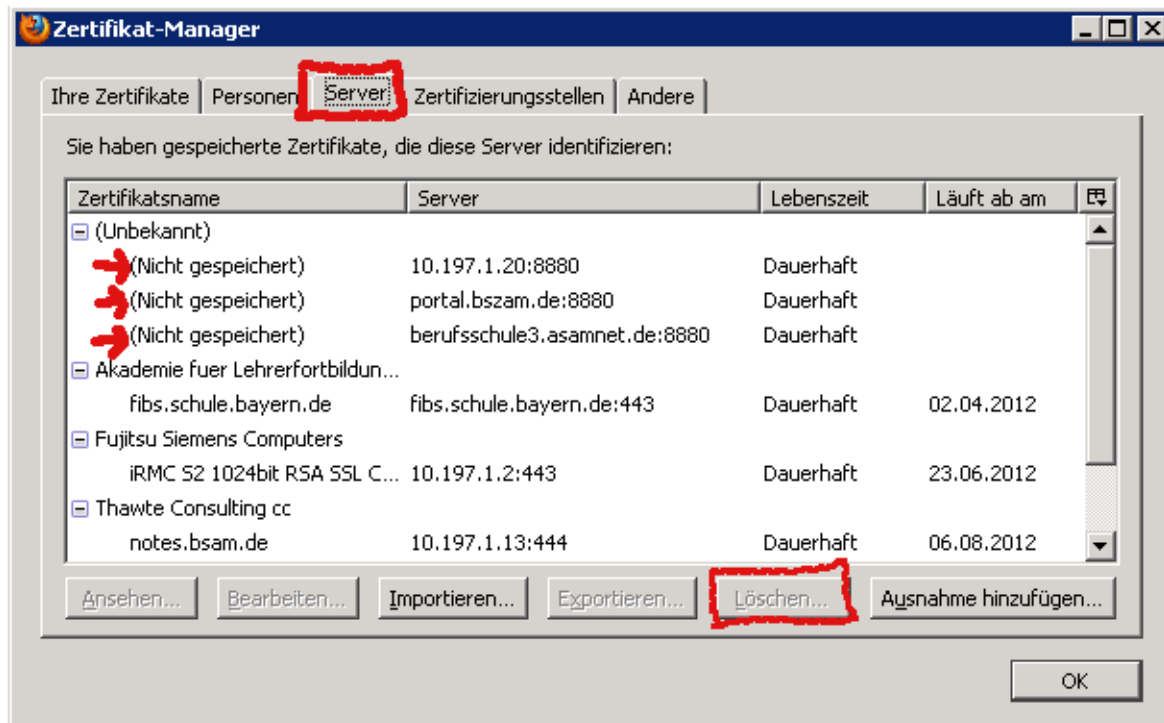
Zertifikat-Manager

Ihre Zertifikate | Personen | Server | Zertifizierungsstellen | Andere

Sie haben gespeicherte Zertifikate, die diese Server identifizieren:

| Zertifikatsname | Server | Lebenszeit | Läuft ab am |
|---|---|---|---|
| ⊟ (Unbekannt) | | | |
| (Nicht gespeichert) | 10.197.1.20:8880 | Dauerhaft | |
| (Nicht gespeichert) | portal.bszam.de:8880 | Dauerhaft | |
| (Nicht gespeichert) | berufsschule3.asamnet.de:8880 | Dauerhaft | |
| ⊟ Akademie fuer Lehrerfortbildun... | | | |
| fibs.schule.bayern.de | fibs.schule.bayern.de:443 | Dauerhaft | 02.04.2012 |
| ⊟ Fujitsu Siemens Computers | | | |
| iRMC S2 1024bit RSA SSL C... | 10.197.1.2:443 | Dauerhaft | 23.06.2012 |
| ⊟ Thawte Consulting cc | | | |
| notes.bsam.de | 10.197.1.13:444 | Dauerhaft | 06.08.2012 |

Ansehen... | Bearbeiten... | Importieren... | Exportieren... | Löschen... | Ausnahme hinzufügen...

OK